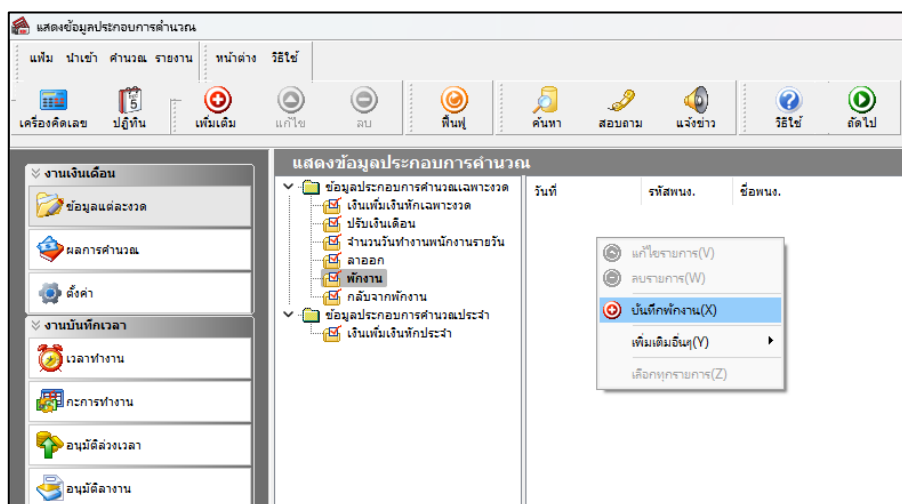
แสดงข้อมูลประกอบการคำนวณ

แฟ้ม นำเข้า คำนวณ รายงาน หน้าต่าง วิธีใช้

เครื่องคิดเลข ปฏิทิน เพิ่มเติม แก้ไข ลบ ฟื้นฟู ค้นหา สอบถาม แจ้งข่าว วิธีใช้ ถัดไป

งานเงินเดือน
ข้อมูลแต่ละงวด
ผลการคำนวณ
ตั้งค่า
งานบันทึกเวลา
เวลาทำงาน
กะการทำงาน
อนุมัติล่วงเวลา
อนุมัติลางาน

แสดงข้อมูลประกอบการคำนวณ

ข้อมูลประกอบการคำนวณเฉพาะงวด
เงินเพิ่มเงินหักเฉพาะงวด
ปรับเงินเดือน
จำนวนวันทำงานพนักงานรายวัน
ลาออก
พักงาน
กลับจากพักงาน
ข้อมูลประกอบการคำนวณประจำ
เงินเพิ่มเงินหักประจำ

วันที่ รหัสพนง. ชื่อพนง.

แก้ไขรายการ(V)
ลบรายการ(W)
บันทึกพักงาน(X)
เพิ่มเติมอื่นๆ(Y)
เลือกทุกรายการ(Z)